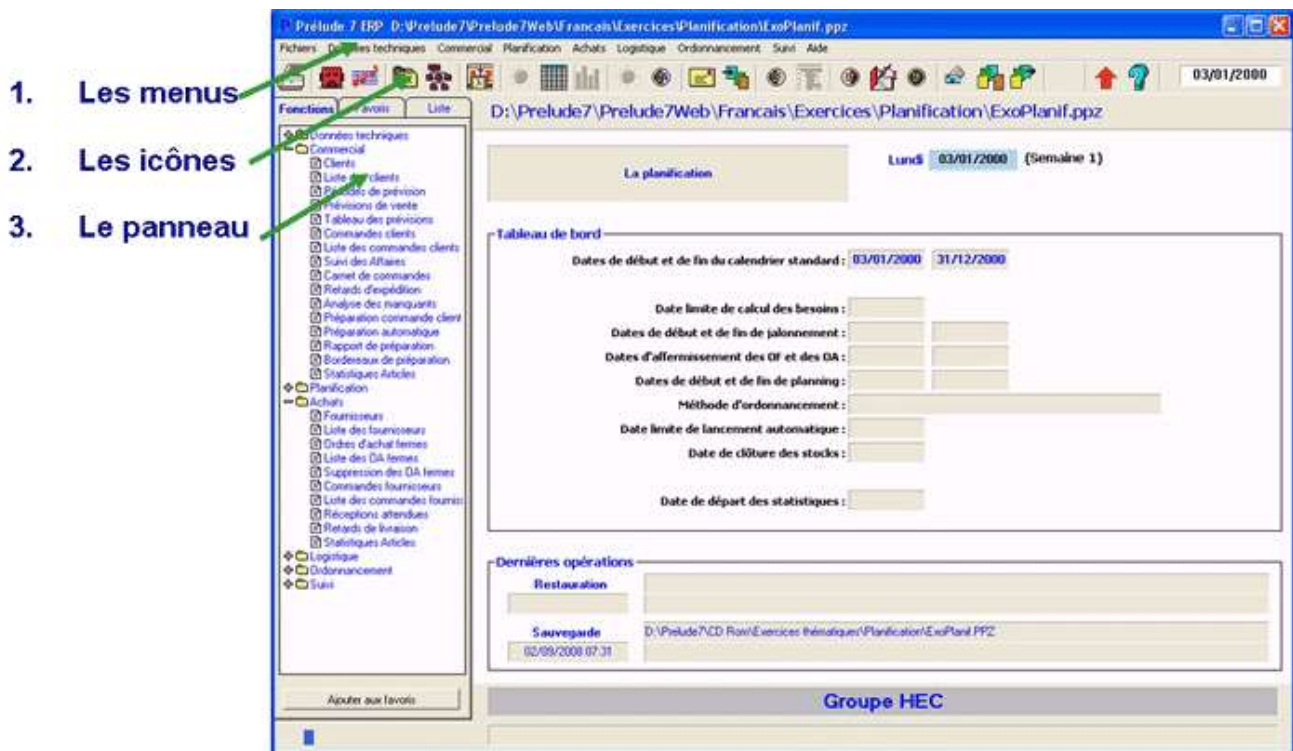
1. Les menus

2. Les icônes

3. Le panneau

Prélude 7 ERP D:\Prelude7\Prelude7Web\Francais\Exercices\Planification\ExoPlanif.ppz

Fichiers Données techniques Commercial Planification Achats Logistique Ordonnancement Suivi Aide

03/01/2000

Fonctions Favoris Liste

Données techniques
Commercial
Clients
Liste des clients
Périodes de prévision
Prévisions de vente
Tableau des prévisions
Commandes clients
Liste des commandes clients
Suivi des Affaires
Carnet de commandes
Retards d'expédition
Analyse des manquants
Préparation commande client
Préparation automatique
Rapport de préparation
Bordereaux de préparation
Statistiques Articles
Planification
Achats
Fournisseurs
Liste des fournisseurs
Ordres d'achat fermes
Liste des DA fermes
Suppression des DA fermes
Commandes fournisseurs
Liste des commandes fournis
Réceptions attendues
Retards de livraison
Statistiques Articles
Logistique
Ordonnancement
Suivi

Ajouter aux favoris

D:\Prelude7\Prelude7Web\Francais\Exercices\Planification\ExoPlanif.ppz

La planification

Lundi 03/01/2000 (Semaine 1)

Tableau de bord

Dates de début et de fin du calendrier standard : 03/01/2000 31/12/2000

Date limite de calcul des besoins :

Dates de début et de fin de jalonnement :

Dates d'affermissement des OF et des DA :

Dates de début et de fin de planning :

Méthode d'ordonnancement :

Date limite de lancement automatique :

Date de clôture des stocks :

Date de départ des statistiques :

Dernières opérations

Restauration

Sauvegarde

D:\Prelude7\CD Rom\Exercices thématiques\Planification\ExoPlanif.PPZ

02/09/2008 07:31

Groupe HEC